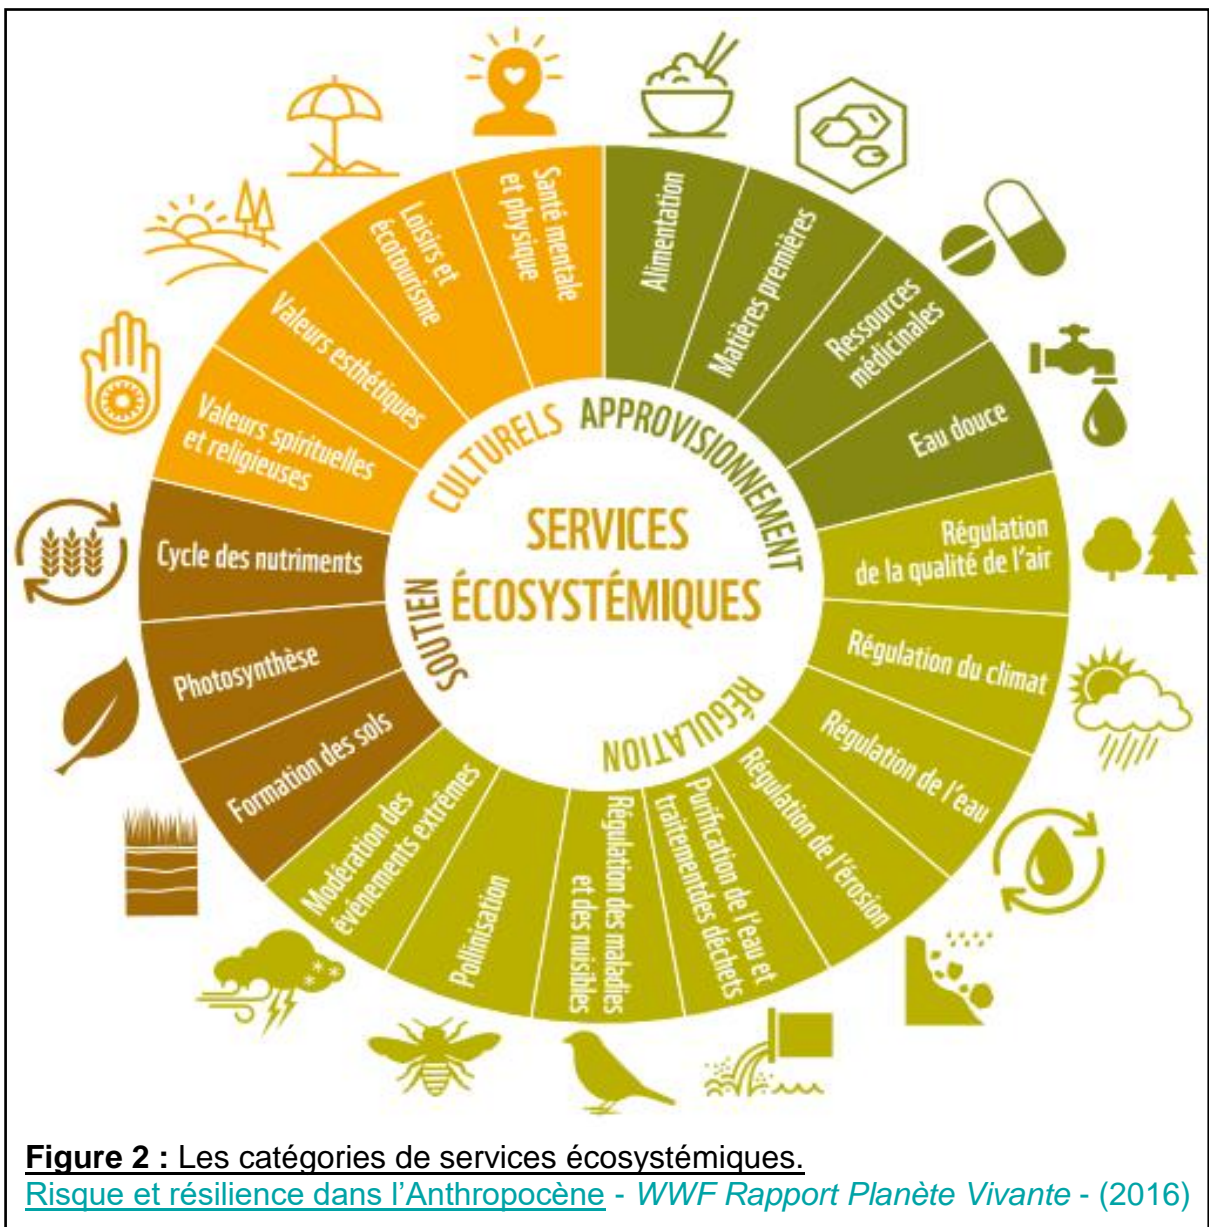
SERVICES ÉCOSYSTÉMIQUES

APPROVISIONNEMENT
Alimentation
Matières premières
Ressources médicinales
Eau douce

RÉGULATION
Régulation de la qualité de l'air
Régulation du climat
Régulation de l'eau
Régulation de l'érosion
Purification de l'eau et traitementdes déchets
Régulation des maladies et des nuisibles
Pollinisation
Modération des événements extrêmes

SOUTIEN
Formation des sols
Photosynthèse
Cycle des nutriments

CULTURELS
Valeurs spirituelles et religieuses
Valeurs esthétiques
Loisirs et écotourisme
Santé mentale et physique

**Figure 2 :** Les catégories de services écosystémiques.
Risque et résilience dans l'Anthropocène - *WWF Rapport Planète Vivante* - (2016)